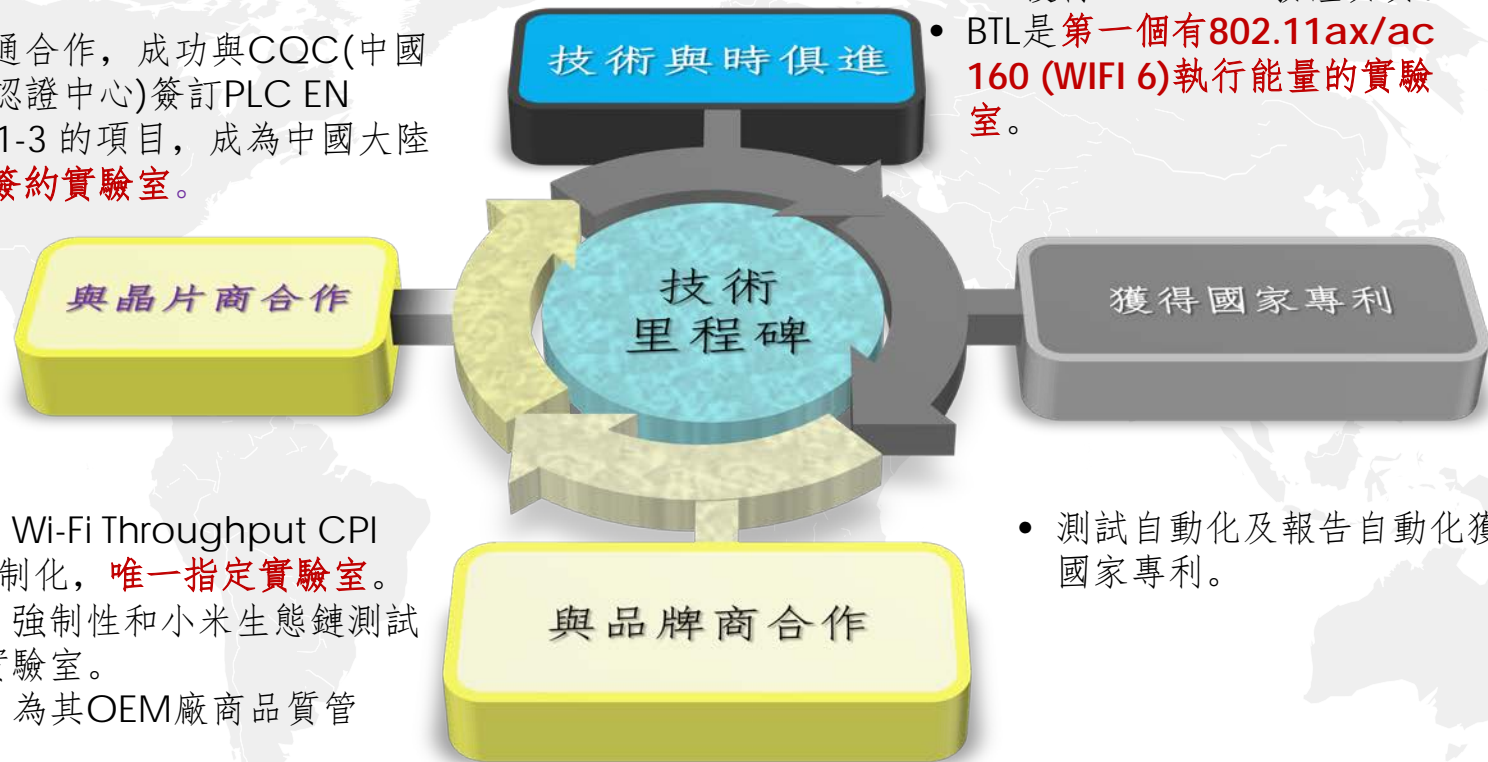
通合作，成功與CQC(中國認證中心)簽訂PLC EN 1-3 的項目，成為中國大陸簽約實驗室。

技術與時俱進

• BTL是第一個有802.11ax/ac 160 (WIFI 6)執行能量的實驗室。

與晶片商合作

技術
里程碑

獲得國家專利

Wi-Fi Throughput CPI 制化，唯一指定實驗室。
強制性和小米生態鏈測試實驗室。
為其OEM廠商品質管

與品牌商合作

• 測試自動化及報告自動化獲國家專利。